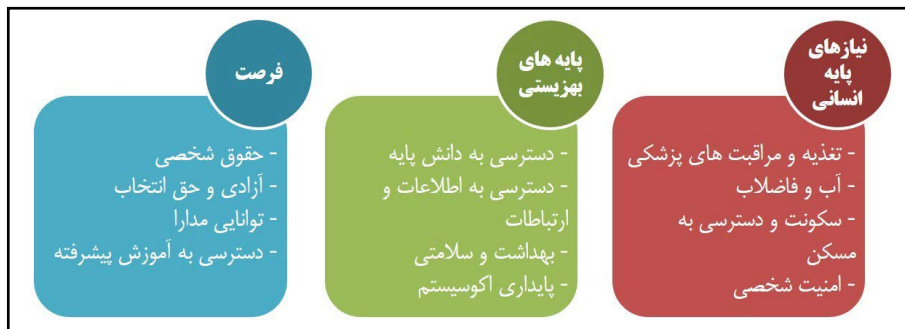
نیازهای پایه انسانی

- تغذیه و مراقبت های پزشکی
- آب و فاضلاب
- سکونت و دسترسی به مسکن
- امنیت شخصی

پایه های بهزیستی

- دسترسی به دانش پایه
- دسترسی به اطلاعات و ارتباطات
- بهداشت و سلامتی
- پایداری اکوسیستم

فرصت

- حقوق شخصی
- آزادی و حق انتخاب
- توانایی مدارا
- دسترسی به آموزش پیشرفته